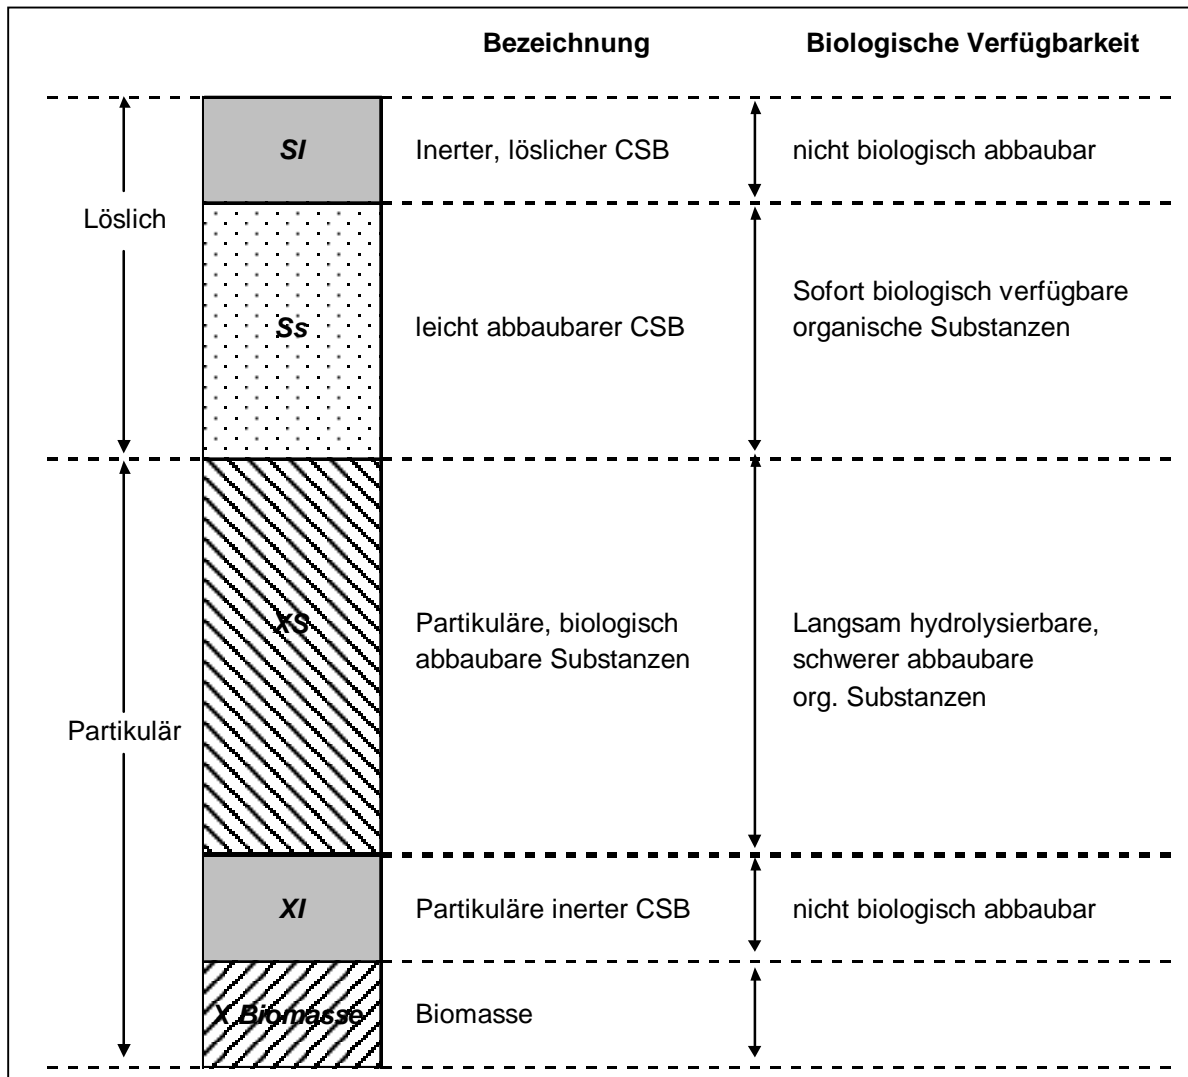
Bezeichnung

Biologische Verfügbarkeit

Löslich

SI

Inerter, löslicher CSB

nicht biologisch abbaubar

Ss

leicht abbaubarer CSB

Sofort biologisch verfügbare organische Substanzen

Partikulär

XS

Partikuläre, biologisch abbaubare Substanzen

Langsam hydrolysierbare, schwerer abbaubare org. Substanzen

XI

Partikuläre inerter CSB

nicht biologisch abbaubar

X Biomasse

Biomasse